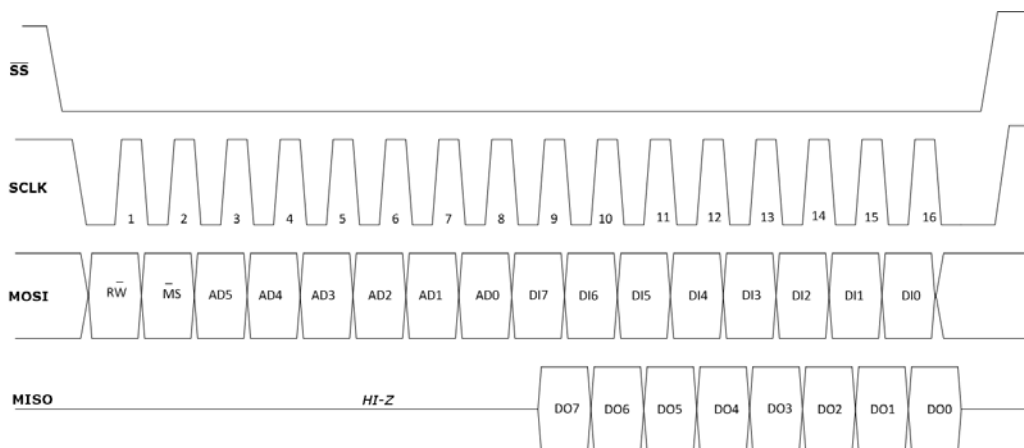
$\overline{SS}$

SCLK

1 2 3 4 5 6 7 8 9 10 11 12 13 14 15 16

MOSI

$\overline{RW}$ $\overline{MS}$ AD5 AD4 AD3 AD2 AD1 AD0 DI7 DI6 DI5 DI4 DI3 DI2 DI1 DI0

MISO

HI-Z

DO7 DO6 DO5 DO4 DO3 DO2 DO1 DO0